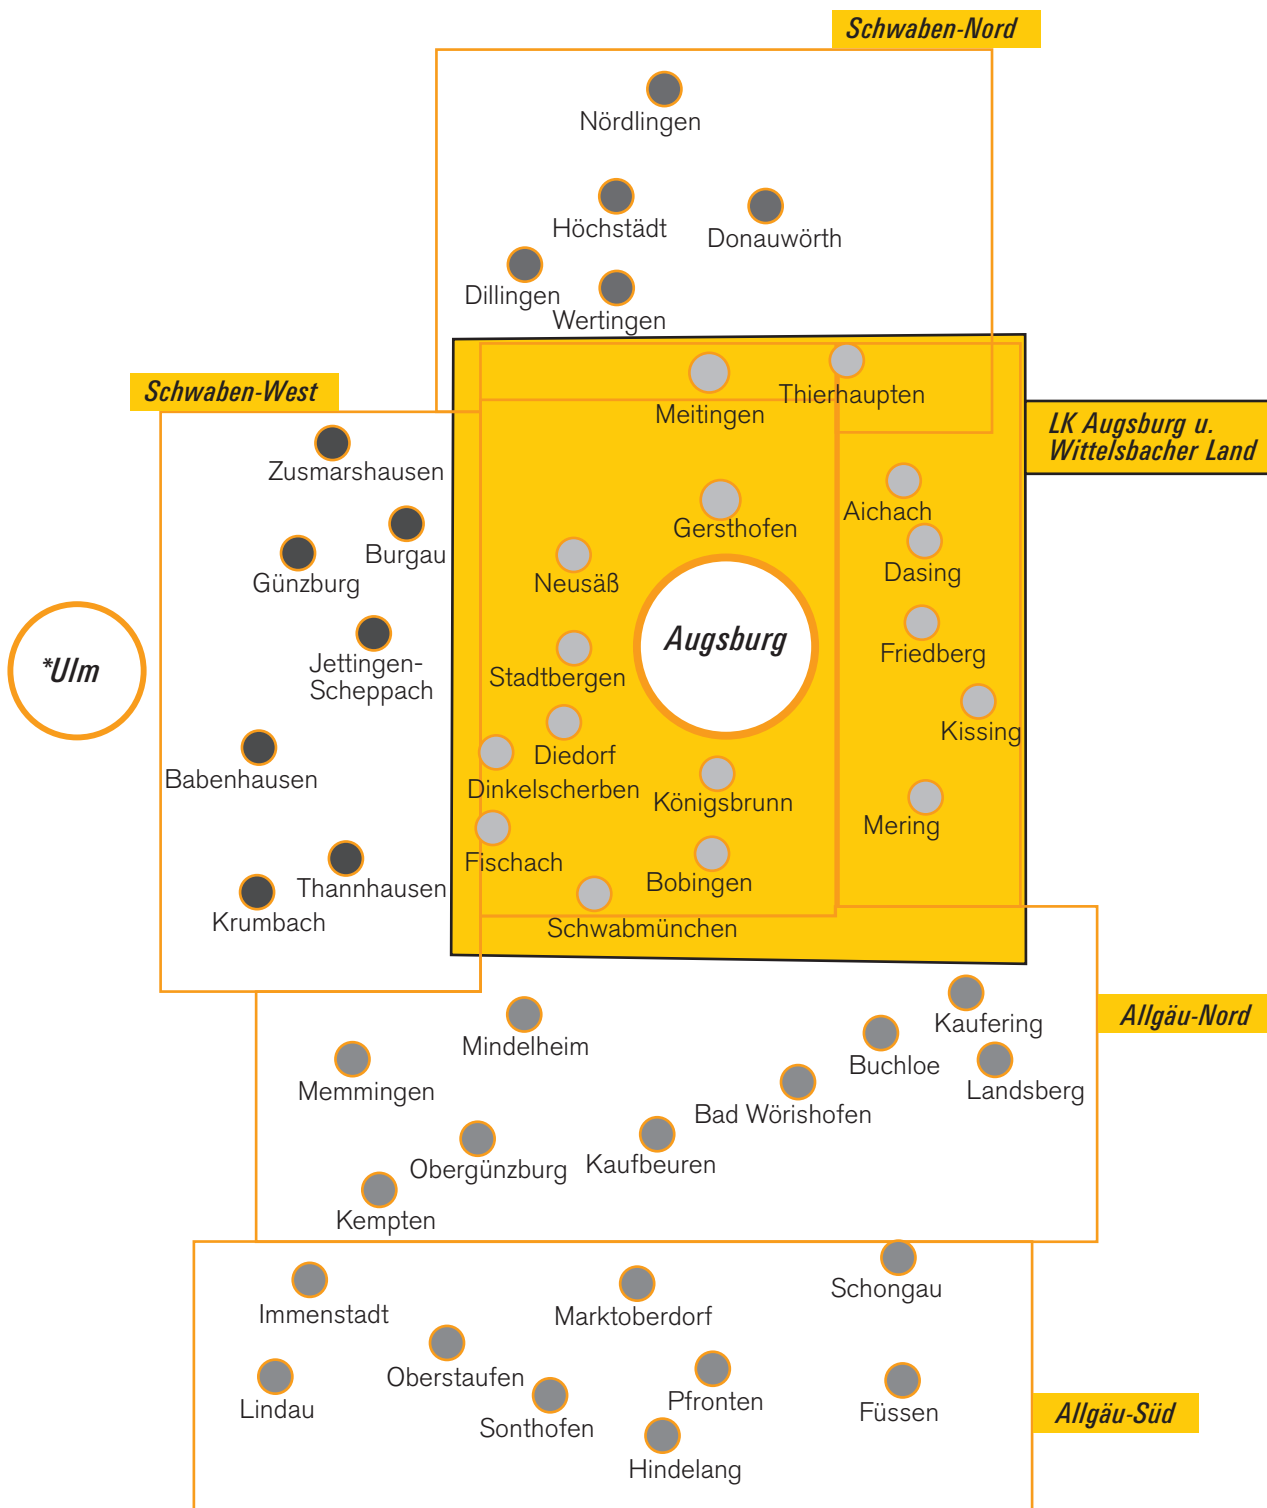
Schwaben-Nord

Nördlingen

Höchstädt

Donauwörth

Dillingen

Wertingen

Schwaben-West

Meitingen

Thierhaupten

LK Augsburg u. Wittelsbacher Land

Zusmarshausen

Gersthofen

Aichach

Burgau

Günzburg

Neusäß

Dasing

*Ulm

Augsburg

Jettingen-Scheppach

Friedberg

Stadtbergen

Kissing

Diedorf

Babenhausen

Dinkelscherben

Königsbrunn

Mering

Fischach

Thannhausen

Bobingen

Krumbach

Schwabmünchen

Allgäu-Nord

Kaufering

Mindelheim

Buchloe

Landsberg

Memmingen

Bad Wörishofen

Obergünzburg

Kaufbeuren

Kempten

Schongau

Immenstadt

Marktoberdorf

Oberstaufen

Lindau

Pfronten

Füssen

Allgäu-Süd

Sonthofen

Hindelang